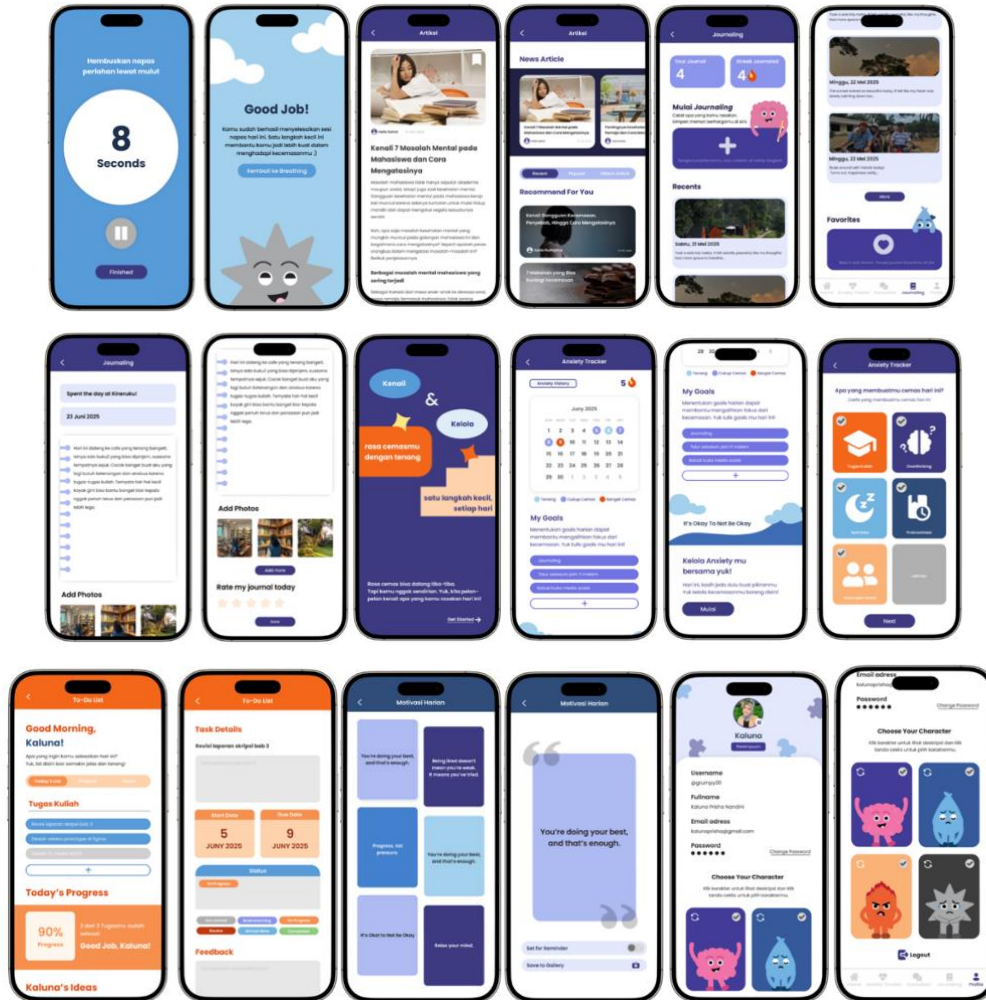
Hembuskan napas perlahan lewat mulut

8
Seconds

Finished

Good Job!

Kamu sudah berhasil menyelesaikan sesi napas hari ini. Satu langkah kecil ini membantu kamu jadi lebih kuat dalam menghadapi kecemasanmu :)

Kembali ke Breathing

Artikel

Kenali 7 Masalah Mental pada Mahasiswa dan Cara Mengatasinya

Berbagai masalah mental mahasiswa yang sering terjadi

Artikel

News Article

Recent

Recommend For You

Journaling

Total Journal
4

Streak Journaled
4

Mulai Journaling

Recents

Sabtu, 31 Mei 2025

Minggu, 22 Mei 2025

Minggu, 11 Mei 2025

More

Favorites

Journaling

Spent the day at Kinenuku!

23 Juni 2025

Add Photos

Add Photos

Add more

Rate my journal today

Save

Kenali

&

Kelola

rasa cemasmu dengan tenang

satu langkah kecil, setiap hari

Get Started

Anxiety Tracker

Anxiety History

5

June 2025

My Goals

Journaling

+

It's Okay To Not Be Okay

Kelola Anxiety mu bersama yuk!

Mulai

Anxiety Tracker

Apa yang membuatmu cemas hari ini?

Next

To-Do List

Good Morning, Kaluna!

Tugas Kuliah

Today's Progress

90%
Progress

Good Job, Kaluna!

Kaluna's Ideas

To-Do List

Task Details

Revisi laporan skripsi bab 3

Start Date
5
JUNY 2025

Due Date
9
JUNY 2025

Status

Feedback

Motivasi Harian

You're doing your best, and that's enough.

Progress, not perfection.

You're doing your best, and that's enough.

It's Okay to Not Be Okay

Relax your mind.

Motivasi Harian

You're doing your best, and that's enough.

Set for Reminder

Save to Gallery

Kaluna

Username
@gurnyy01

Fullname
Kaluna Prisha Nandini

Email adress
kalunaprisha@gmail.com

Password
●●●●●●
Change Password

Choose Your Character

Email adress

Password
●●●●●●
Change Password

Choose Your Character

Logout